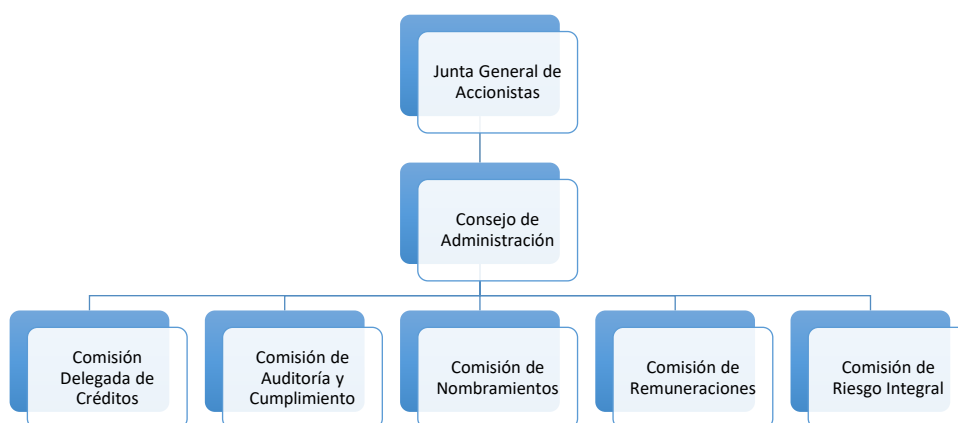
Junta General de Accionistas

Consejo de Administración

Comisión Delegada de Créditos

Comisión de Auditoría y Cumplimiento

Comisión de Nombramientos

Comisión de Remuneraciones

Comisión de Riesgo Integral